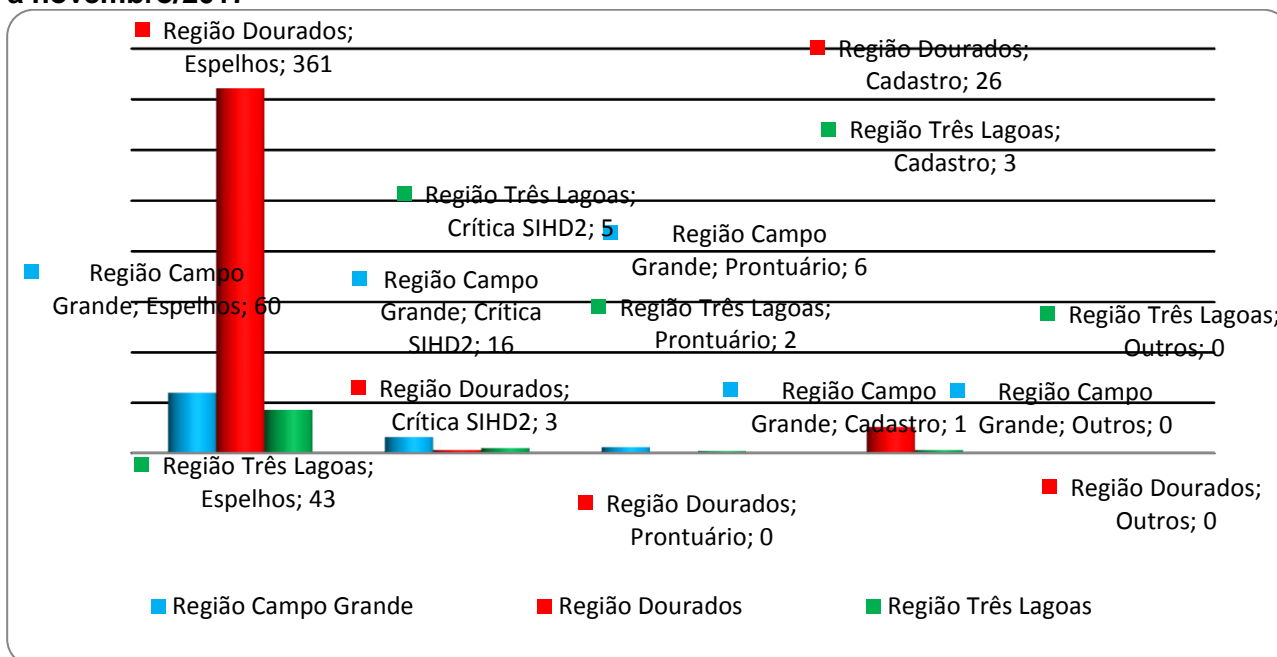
a novembro/2011

Região Dourados; Espelhos; 361

Região Dourados; Cadastro; 26

Região Três Lagoas; Cadastro; 3

Região Três Lagoas; Crítica SIHD2; 5

Região Campo Grande; Prontuário; 6

Região Campo Grande; Espelhos; 60

Região Campo Grande; Crítica SIHD2; 16

Região Três Lagoas; Prontuário; 2

Região Três Lagoas; Outros; 0

Região Dourados; Crítica SIHD2; 3

Região Campo Grande; Cadastro; 1

Região Campo Grande; Outros; 0

Região Três Lagoas; Espelhos; 43

Região Dourados; Prontuário; 0

Região Dourados; Outros; 0

Região Campo Grande Região Dourados Região Três Lagoas